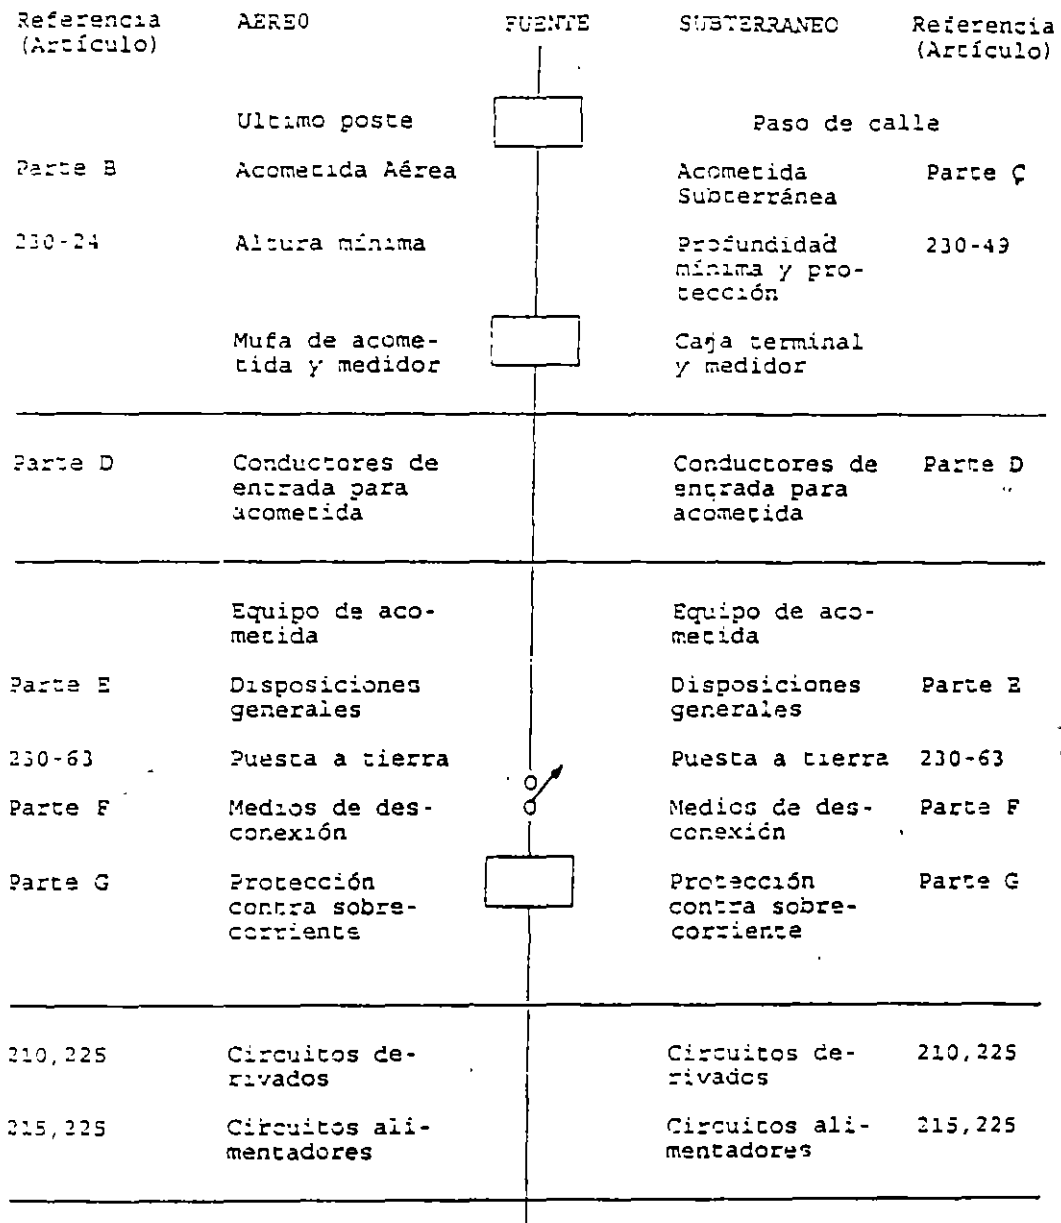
| Referencia (Artículo) | AEREO | FUENTE | SUBTERRANEO | Referencia (Artículo) |
|---|---|---|---|---|
| | Ultimo poste | | Paso de calle | |
| Parte B | Acometida Aérea | | Acometida Subterránea | Parte C |
| 230-24 | Altura mínima | | Profundidad mínima y protección | 230-49 |
| | Mufa de acometida y medidor | | Caja terminal y medidor | |
| Parte D | Conductores de entrada para acometida | | Conductores de entrada para acometida | Parte D |
| | Equipo de acometida | | Equipo de acometida | |
| Parte E | Disposiciones generales | | Disposiciones generales | Parte E |
| 230-63 | Puesta a tierra | | Puesta a tierra | 230-63 |
| Parte F | Medios de desconexión | | Medios de desconexión | Parte F |
| Parte G | Protección contra sobrecorriente | | Protección contra sobrecorriente | Parte G |
| 210,225 | Circuitos derivados | | Circuitos derivados | 210,225 |
| 215,225 | Circuitos alimentadores | | Circuitos alimentadores | 215,225 |